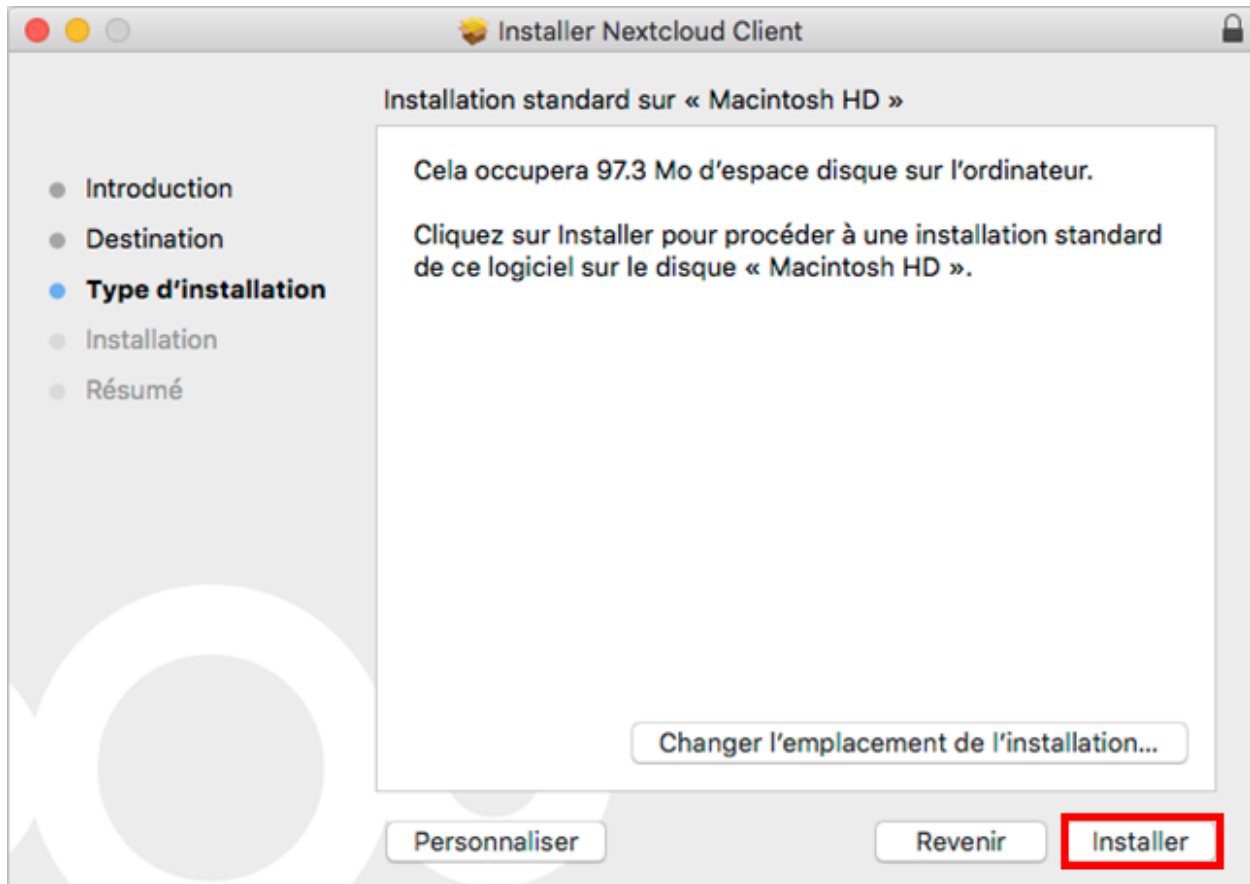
Installer Nextcloud Client

Installation standard sur « Macintosh HD »

Introduction
Destination
Type d’installation
Installation
Résumé

Cela occupera 97.3 Mo d’espace disque sur l’ordinateur.

Cliquez sur Installer pour procéder à une installation standard de ce logiciel sur le disque « Macintosh HD ».

Changer l’emplacement de l’installation…

Personnaliser

Revenir

Installer